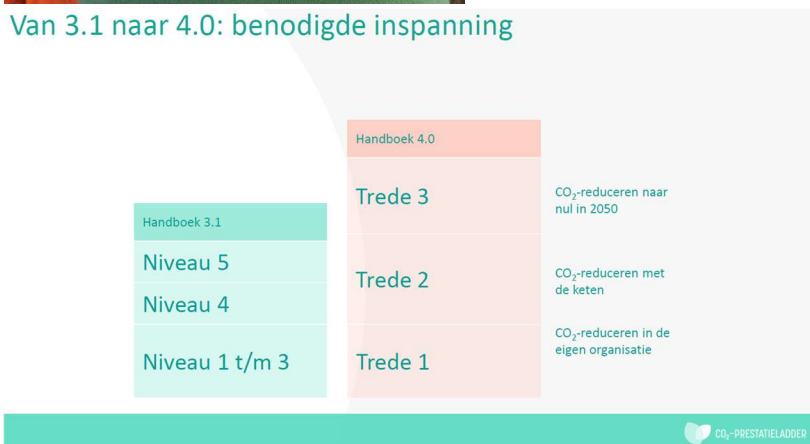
Van 3.1 naar 4.0: benodigde inspanning

Handboek 3.1

Niveau 5

Niveau 4

Niveau 1 t/m 3

Handboek 4.0

Trede 3

Trede 2

Trede 1

$CO_2$-reduceren naar nul in 2050

$CO_2$-reduceren met de keten

$CO_2$-reduceren in de eigen organisatie

$CO_2$-PRESTATIELADDER